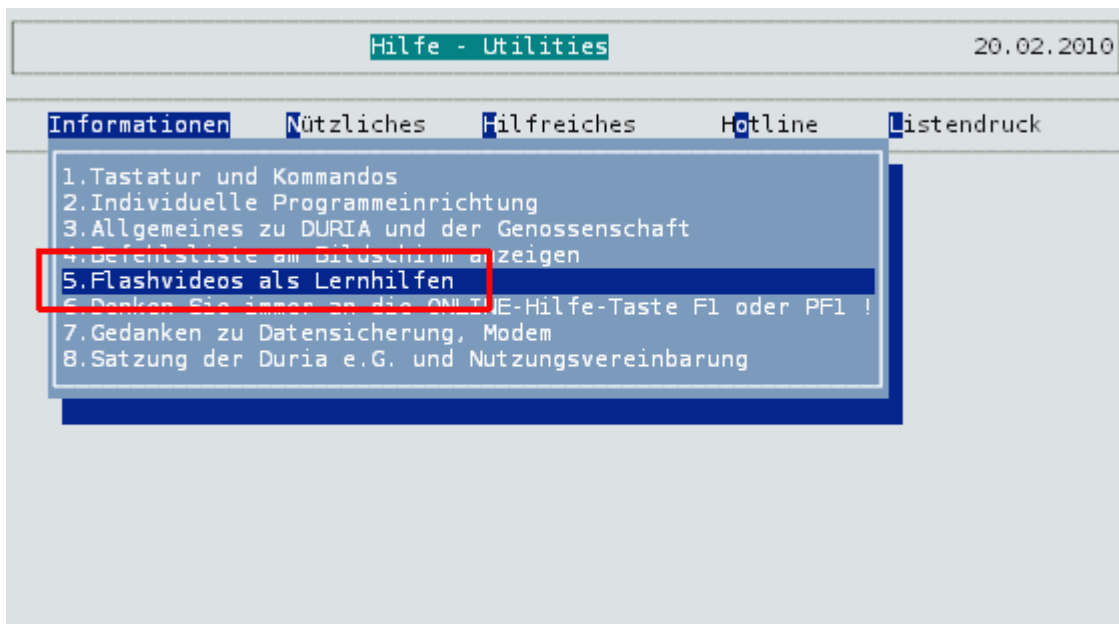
Hilfe - Utilities

20.02.2010

Informationen Nützliches Hilfreiches Hotline Listendruck

1.Tastatur und Kommandos
2.Individuelle Programmeinrichtung
3.Allgemeines zu DURIA und der Genossenschaft
4.Befehlsliste am Bildschirm anzeigen
5.Flashvideos als Lernhilfen
6.Denken Sie immer an die ONLINE-Hilfe-Taste F1 oder PF1 !
7.Gedanken zu Datensicherung, Modem
8.Satzung der Duria e.G. und Nutzungsvereinbarung